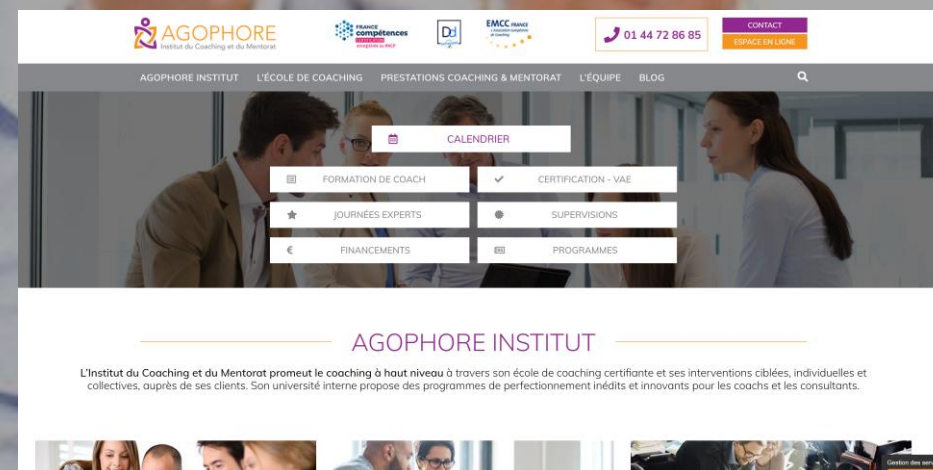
AGOPHORE
Institut du Coaching et du Mentorat

FRANCE compétences

Dd

EMCC FRANCE

01 44 72 86 85

CONTACT
ESPACE EN LIGNE

AGOPHORE INSTITUT L'ÉCOLE DE COACHING PRESTATIONS COACHING & MENTORAT L'ÉQUIPE BLOG

CALENDRIER

FORMATION DE COACH
CERTIFICATION - VAE
JOURNÉES EXPERTS
SUPERVISIONS
FINANCEMENTS
PROGRAMMES

AGOPHORE INSTITUT

L'Institut du Coaching et du Mentorat promeut le coaching à haut niveau à travers son école de coaching certifiante et ses interventions ciblées, individuelles et collectives, auprès de ses clients. Son université interne propose des programmes de perfectionnement inédits et innovants pour les coachs et les consultants.

Gestion des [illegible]